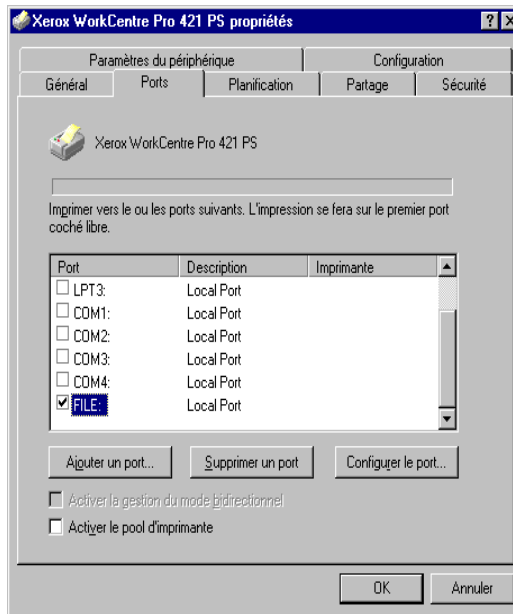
Xerox WorkCentre Pro 421 PS propriétés

?
X

Paramètres du périphérique
Configuration
Général
Ports
Planification
Partage
Sécurité

Xerox WorkCentre Pro 421 PS

Imprimer vers le ou les ports suivants. L'impression se fera sur le premier port coché libre.

| Port | Description | Imprimante |
|---|---|---|
| LPT3: | Local Port | |
| COM1: | Local Port | |
| COM2: | Local Port | |
| COM3: | Local Port | |
| COM4: | Local Port | |
| FILE: | Local Port | |

Ajouter un port...
Supprimer un port
Configurer le port...

Activer la gestion du mode bidirectionnel
Activer le pool d'imprimante

OK
Annuler